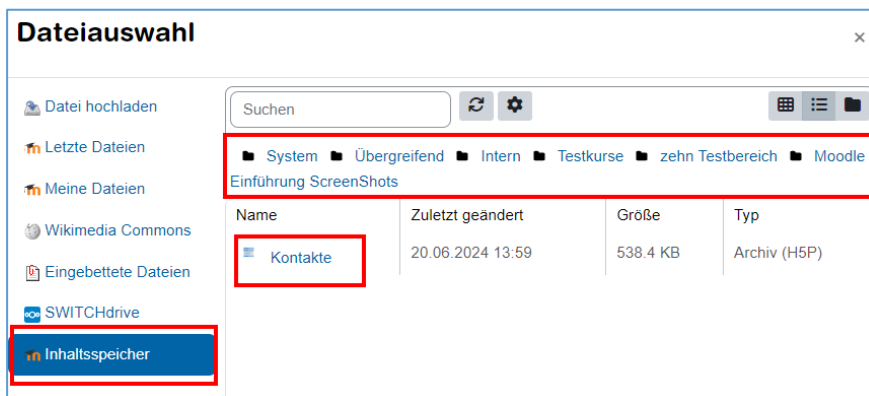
Dateiauswahl

×

Datei hochladen

Letzte Dateien

Meine Dateien

Wikimedia Commons

Eingebettete Dateien

SWITCHdrive

Inhaltsspeicher

Suchen

System Übergreifend Intern Testkurse zehn Testbereich Moodle Einführung ScreenShots

| Name | Zuletzt geändert | Größe | Typ |
|---|---|---|---|
| Kontakte | 20.06.2024 13:59 | 538.4 KB | Archiv (H5P) |